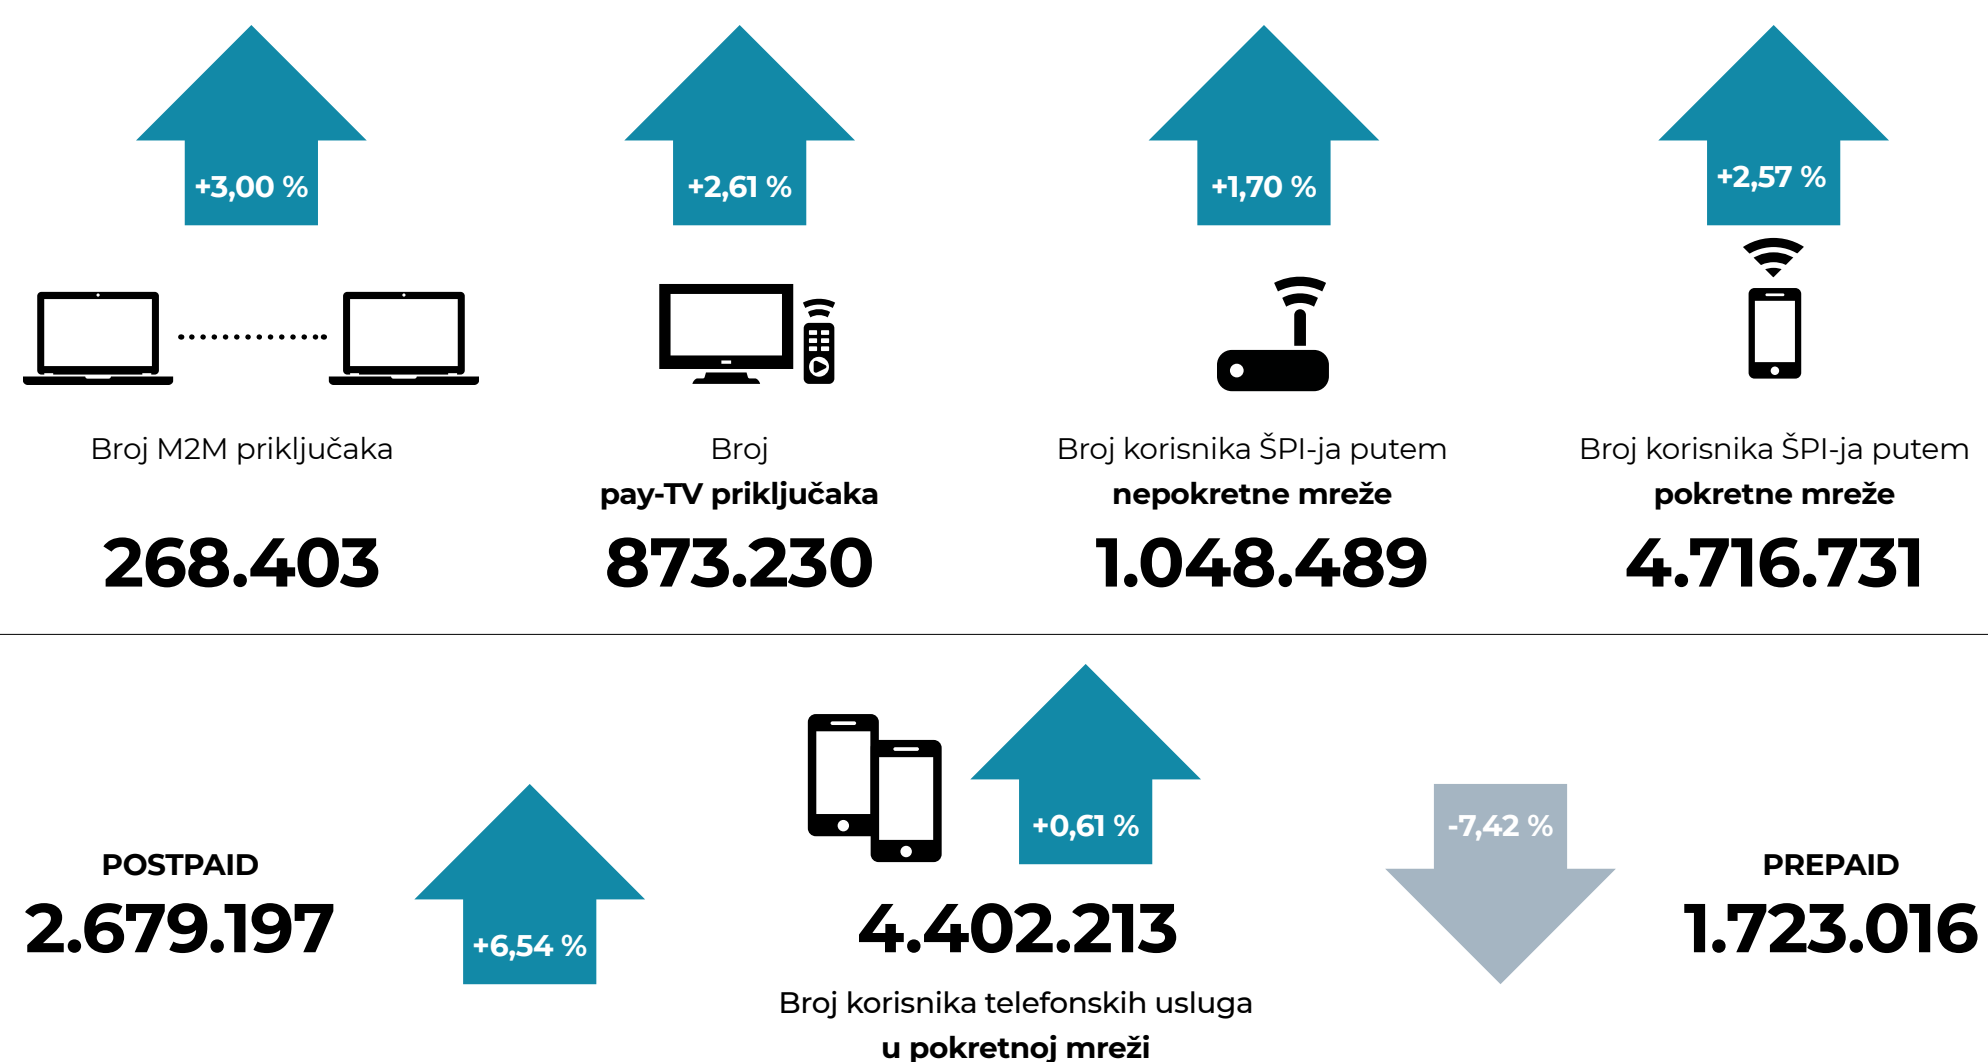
+3,00 %

Broj M2M priključaka

268.403

+2,61 %

Broj
pay-TV priključaka

873.230

+1,70 %

Broj korisnika ŠPI-ja putem
nepokretne mreže

1.048.489

+2,57 %

Broj korisnika ŠPI-ja putem
pokretne mreže

4.716.731

POSTPAID
2.679.197

+6,54 %

+0,61 %

4.402.213

Broj korisnika telefonskih usluga
u pokretnoj mreži

-7,42 %

PREPAID
1.723.016